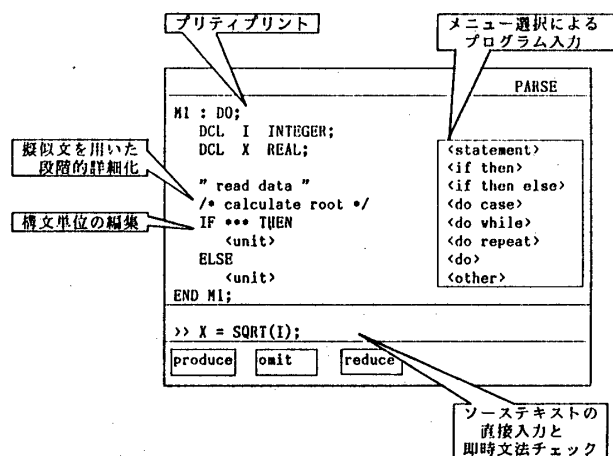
プリティプリント

メニュー選択による
プログラム入力

PARSE

M1 : DO;
DCL I INTEGER;
DCL X REAL;

" read data "
/* calculate root */
IF ••• THEN
<unit>
ELSE
<unit>
END M1;

擬似文を用いた
段階的詳細化

構文単位の編集

<statement>
<if then>
<if then else>
<do case>
<do while>
<do repeat>
<do>
<other>

>> X = SQRT(I);

produce
omit
reduce

ソーステキストの
直接入力と
即時文法チェック